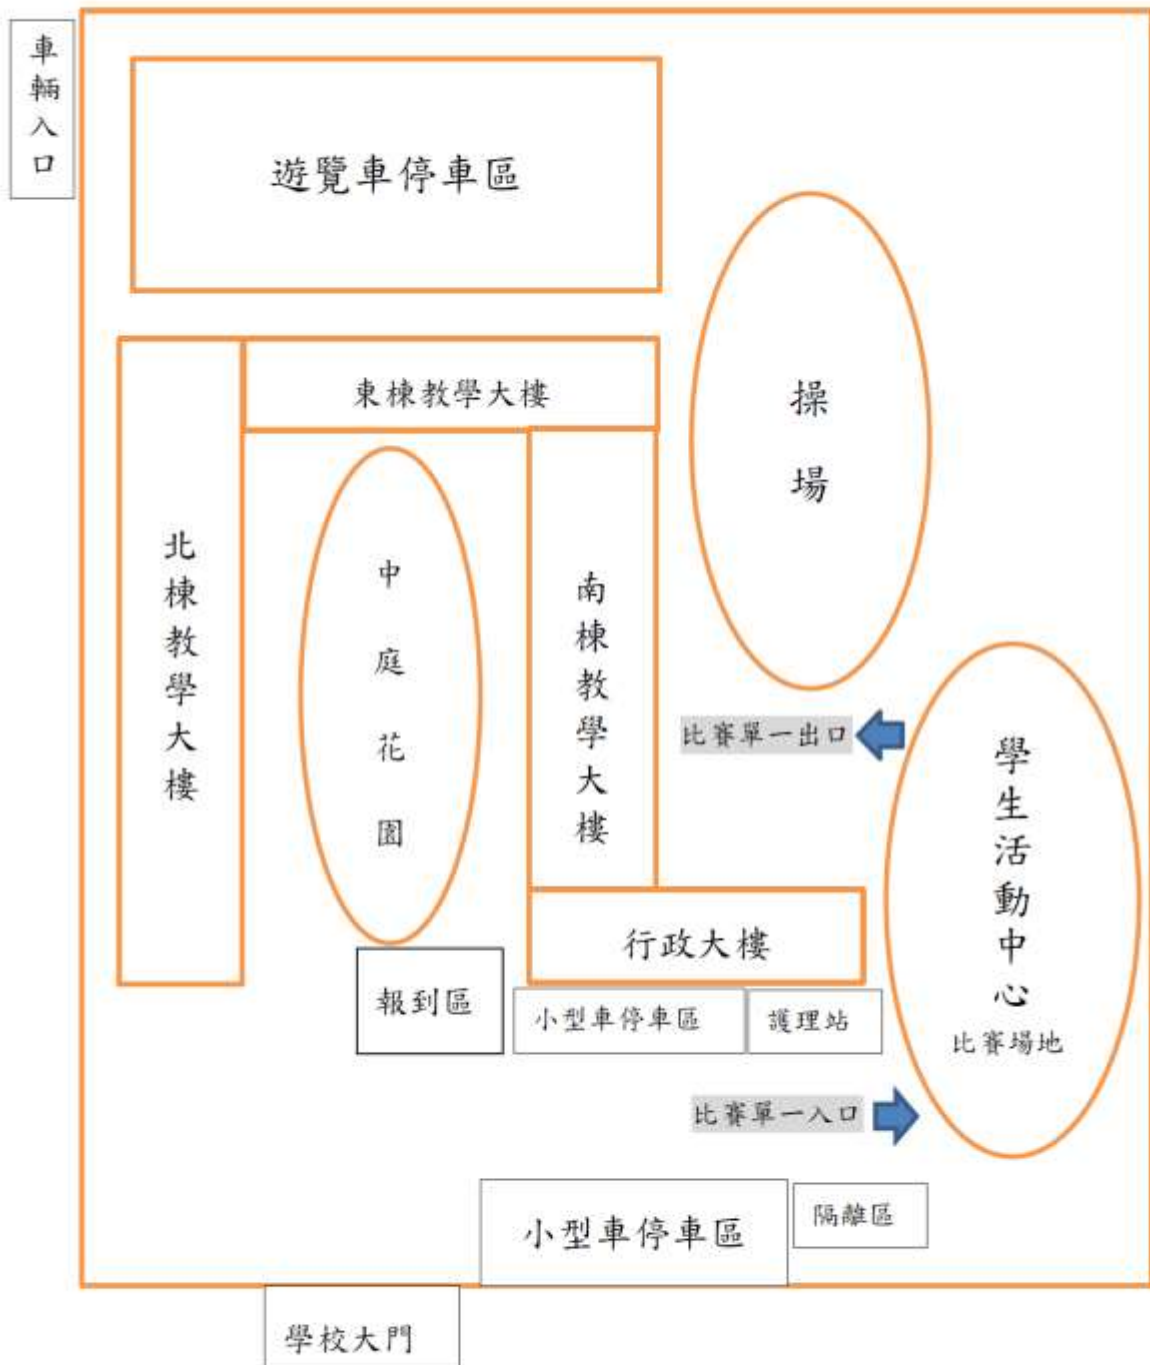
車輛入口

遊覽車停車區

東棟教學大樓

操場

北棟教學大樓

中庭花園

南棟教學大樓

比賽單一出口

學生活動中心
比賽場地

行政大樓

報到區

小型車停車區

護理站

比賽單一入口

小型車停車區

隔離區

學校大門